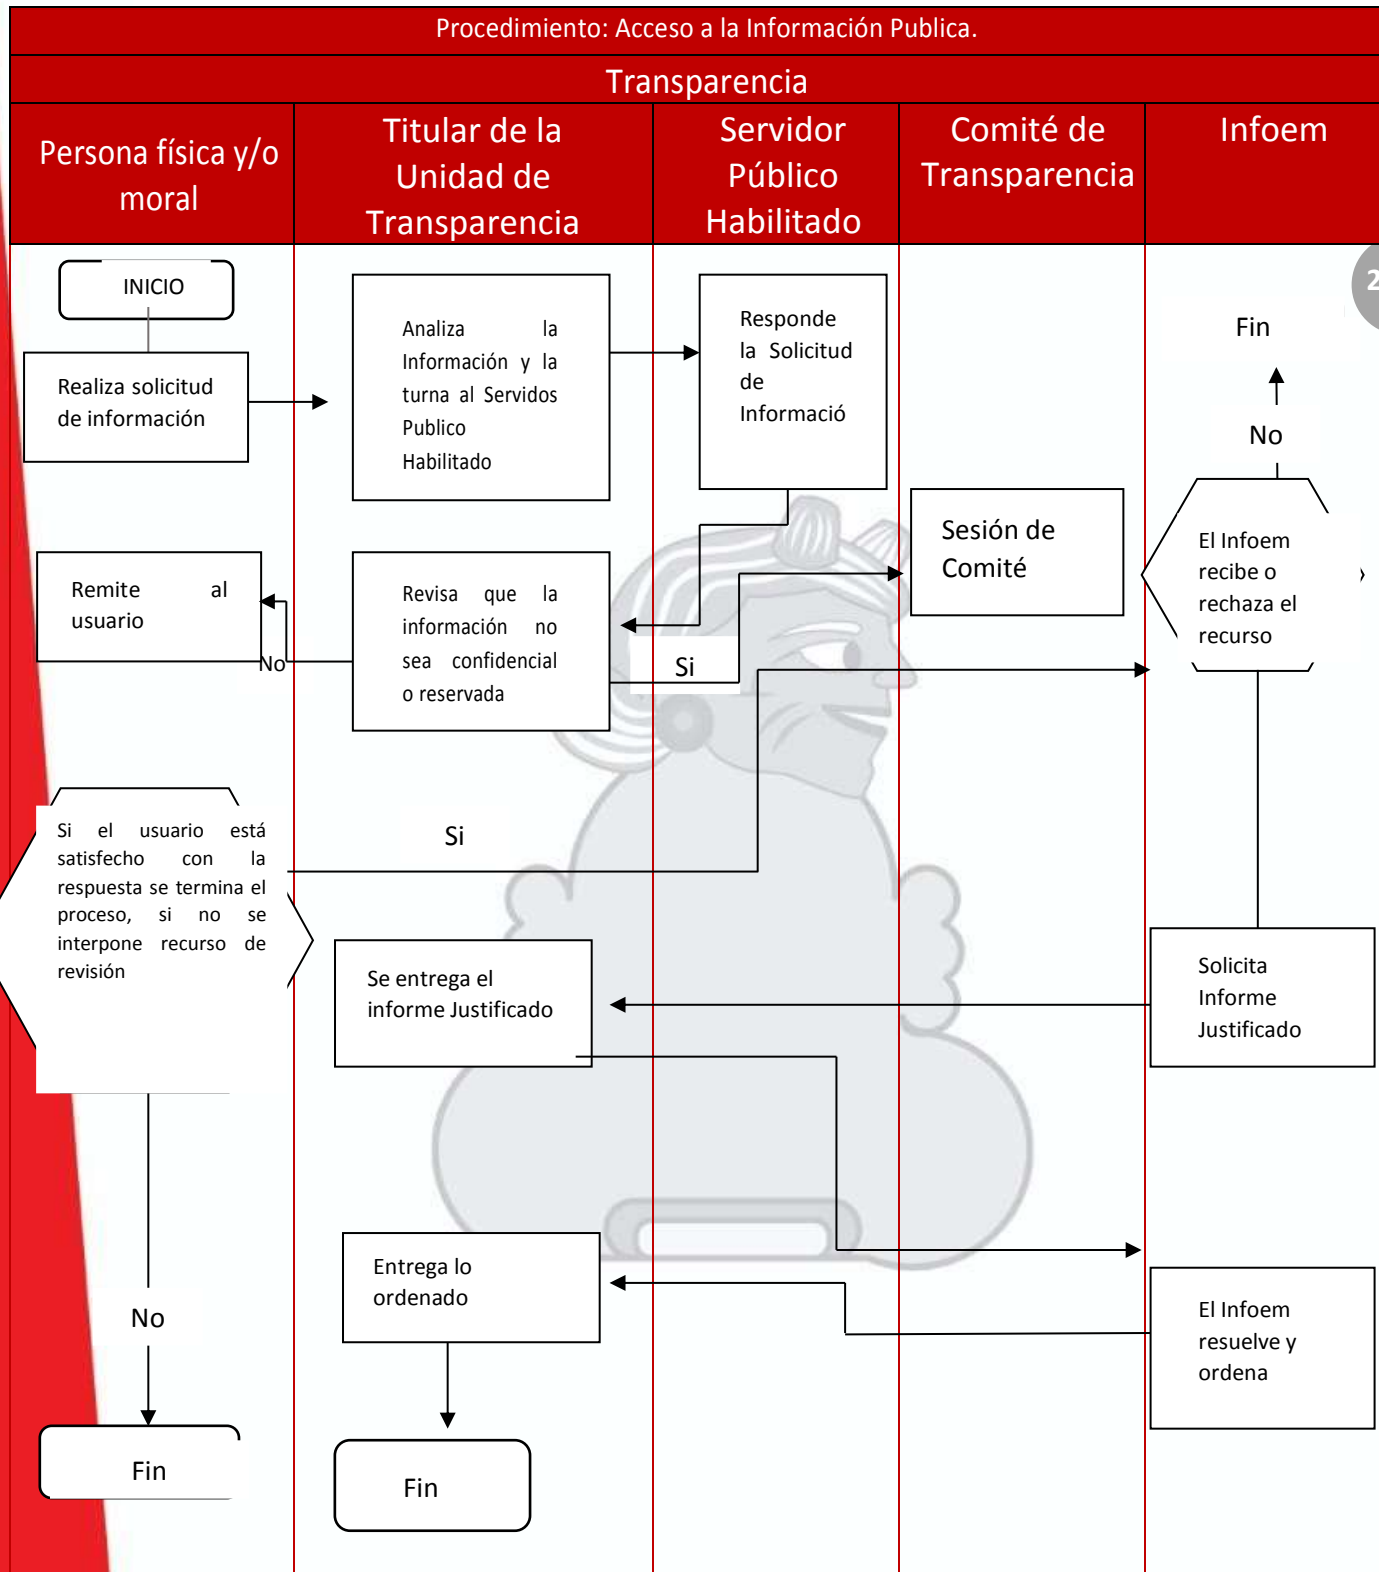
Procedimiento: Acceso a la Información Publica.

Transparencia

Persona física y/o moral

Titular de la Unidad de Transparencia

Servidor Público Habilitado

Comité de Transparencia

Infoem

2

INICIO

Realiza solicitud de información

Analiza la Información y la turna al Servidos Publico Habilitado

Responde la Solicitud de Informació

Fin

No

Sesión de Comité

El Infoem recibe o rechaza el recurso

Remite al usuario

No

Revisa que la información no sea confidencial o reservada

Si

Si el usuario está satisfecho con la respuesta se termina el proceso, si no se interpone recurso de revisión

Si

Se entrega el informe Justificado

Solicita Informe Justificado

Entrega lo ordenado

El Infoem resuelve y ordena

No

Fin

Fin